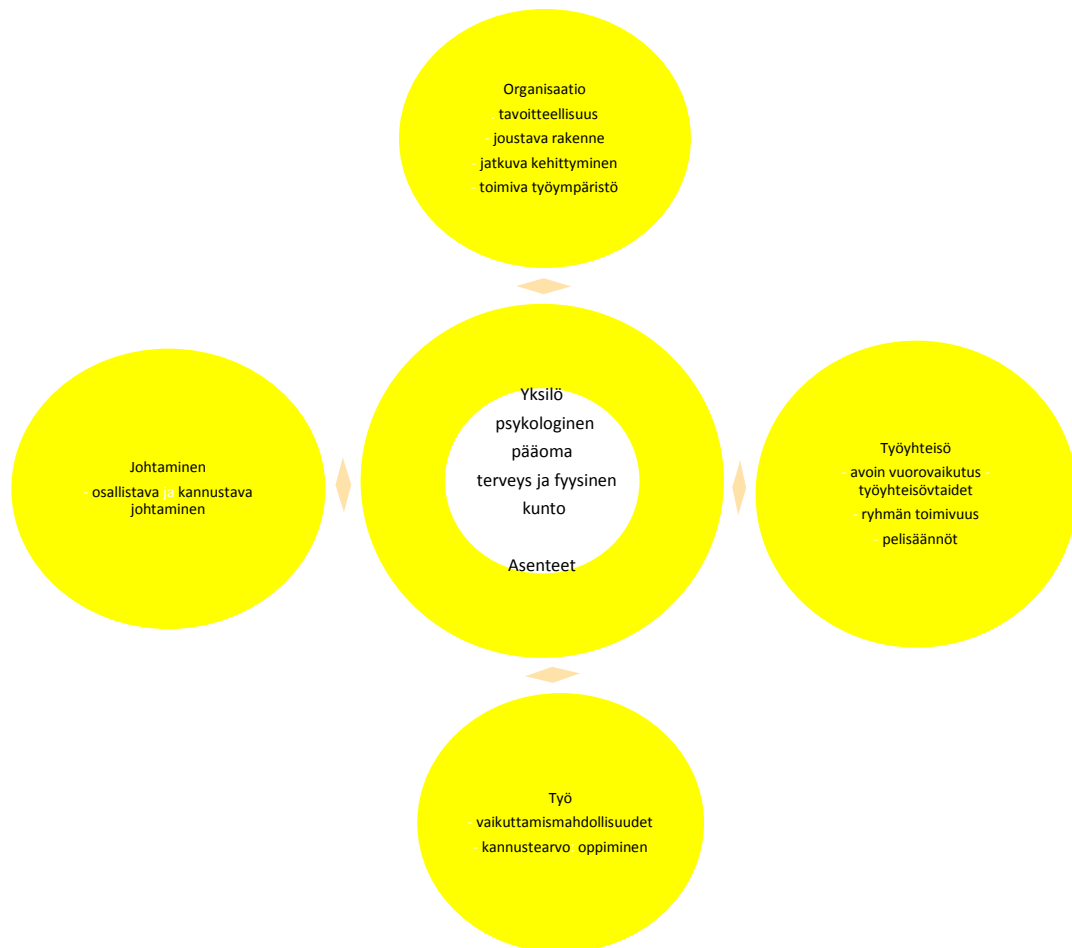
Organisaatio
tavoitteellisuus
joustava rakenne
jatkuva kehittyminen
toimiva työympäristö

Johtaminen
osallistava ja kannustava johtaminen

Yksilö
psykologinen pääoma
terveys ja fyysinen kunto
Asenteet

Työyhteisö
avoin vuorovaikutus
työyhteisövtaidet
ryhmän toimivuus
pelisäännöt

Työ
vaikuttamismahdollisuudet
kannustearvo oppiminen